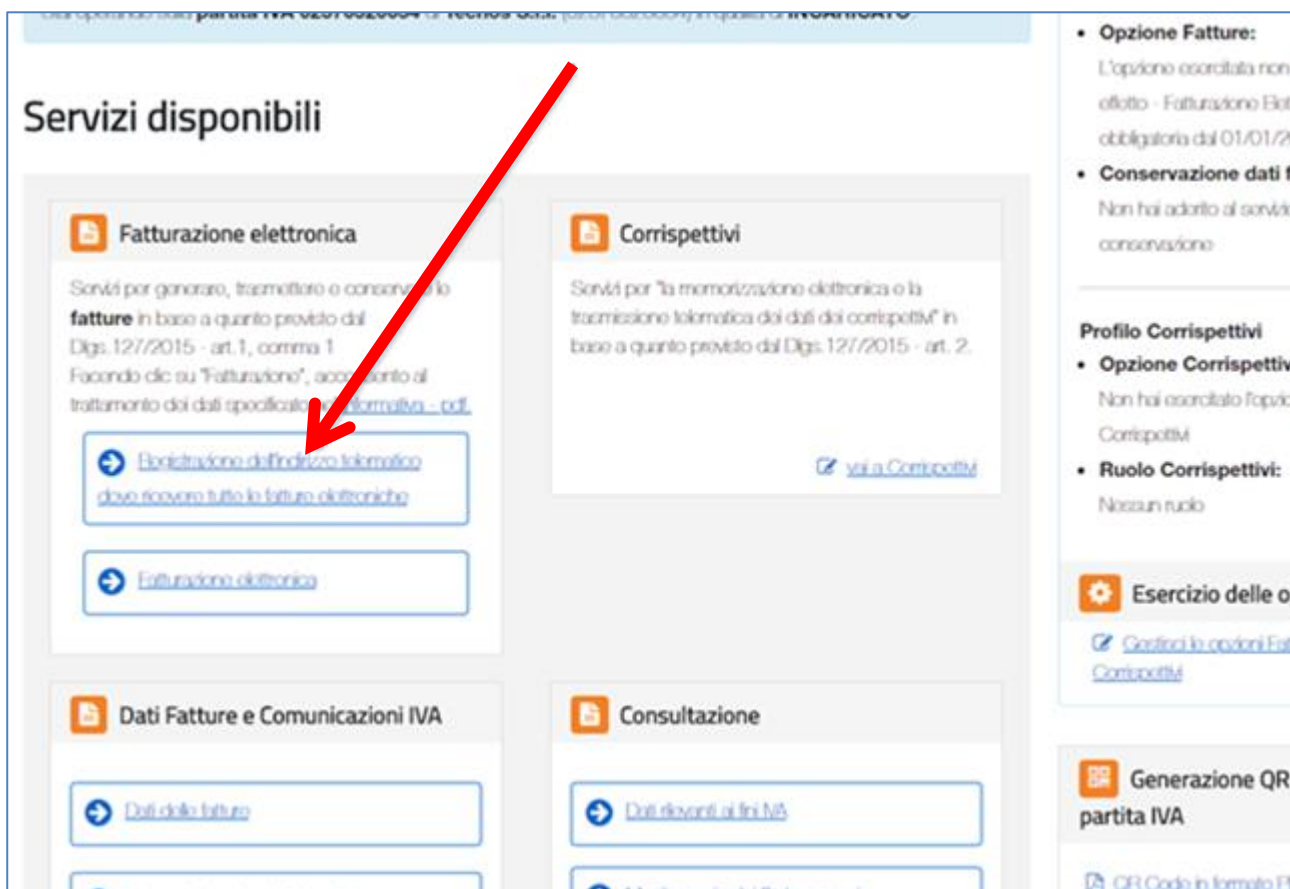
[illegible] partita IVA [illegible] di Technos S.r.l. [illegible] in qualità di INCARICATO

Servizi disponibili

Fatturazione elettronica

Servizi per generare, trasmettere e conservare le fatture in base a quanto previsto dal Dlgs.127/2015 - art.1, comma 1. Facendo clic su "Fatturazione", acconsento al trattamento dei dati specificato nell'informativa - pdf.

Registrazione dell'indirizzo telematico dove ricevere tutte le fatture elettroniche

Fatturazione elettronica

Corrispettivi

Servizi per "la memorizzazione elettronica e la trasmissione telematica dei dati dei corrispettivi" in base a quanto previsto dal Dlgs.127/2015 - art. 2.

vai a Corrispettivi

Dati Fatture e Comunicazioni IVA

Dati delle fatture

Consultazione

Dati rilevanti ai fini IVA

• Opzione Fatture:
L'opzione esercitata non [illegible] effetto - Fatturazione Ele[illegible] obbligatoria dal 01/01/2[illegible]

• Conservazione dati f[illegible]
Non hai aderito al servizi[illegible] conservazione

Profilo Corrispettivi
• Opzione Corrispettiv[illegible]
Non hai esercitato l'opzio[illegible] Corrispettivi
• Ruolo Corrispettivi:
Nessun ruolo

Esercizio delle o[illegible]

Gestisci le opzioni Fat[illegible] Corrispettivi

Generazione QR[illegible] partita IVA

QR Code in formato P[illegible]